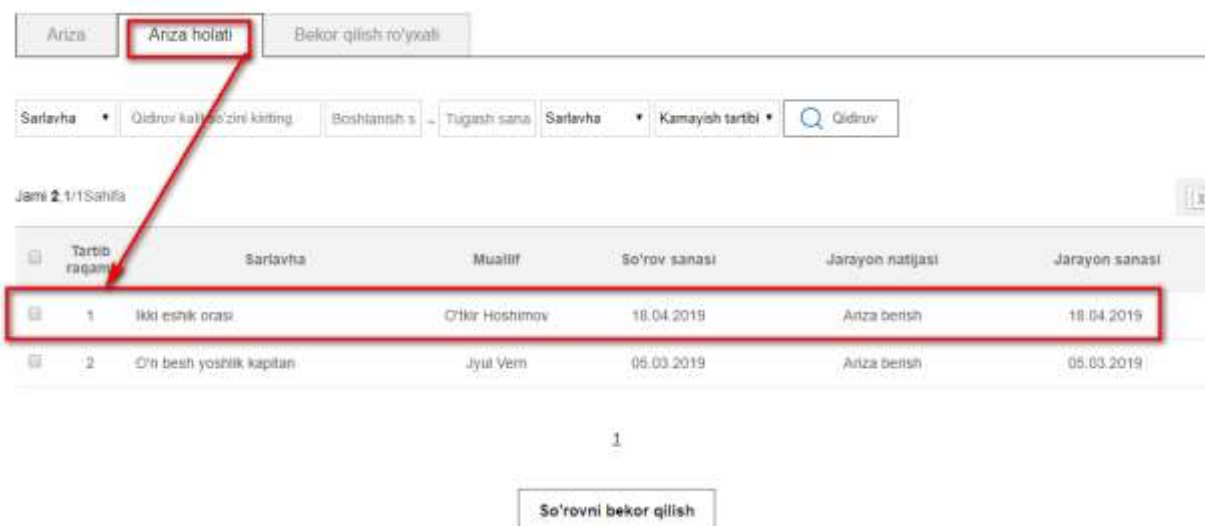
Ariza | Ariza holati | Bekor qilish ro'yxati

Sarlavha ▾ | Qidiruv kalit so'zini kiriting | Boshlanish s – Tugash sana | Sarlavha ▾ | Kamayish tartibi ▾ | Qidiruv

Jami 2,1/1Sahifa

| | Tartib raqami | Sarlavha | Muallif | So'rov sanasi | Jarayon natijasi | Jarayon sanasi |
|---|---|---|---|---|---|---|
| | 1 | Ikki eshik orasi | O'tkir Hoshimov | 18.04.2019 | Ariza berish | 18.04.2019 |
| | 2 | O'n besh yoshlik kapitan | Jyul Vern | 05.03.2019 | Ariza berish | 05.03.2019 |

1

So'rovni bekor qilish